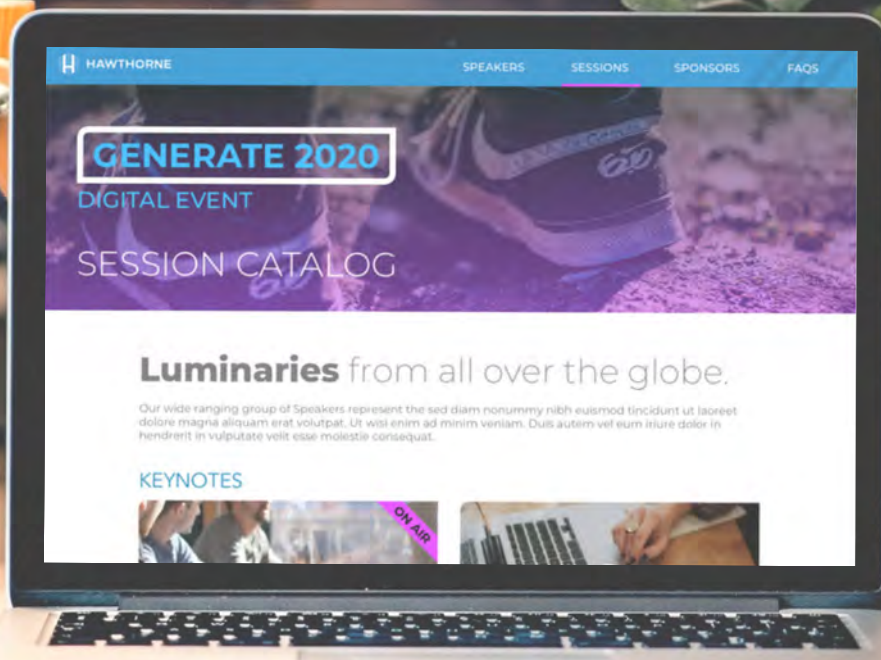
HAWTHORNE

SPEAKERS SESSIONS SPONSORS FAQS

GENERATE 2020

DIGITAL EVENT

SESSION CATALOG

Luminaries from all over the globe.

Our wide ranging group of Speakers represent the sed diam nonummy nibh euismod tincidunt ut laoreet dolore magna aliquam erat volutpat. Ut wisi enim ad minim veniam. Duis autem vel eum iriure dolor in hendrerit in vulputate velit esse molestie consequat.

KEYNOTES

ON AIR